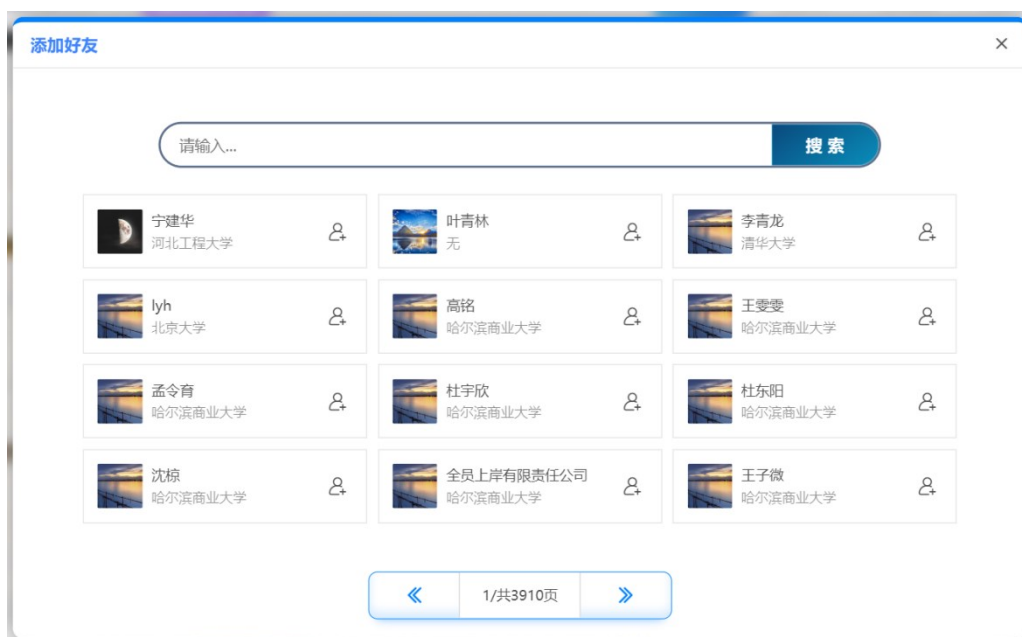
添加好友

×

请输入...

搜索

宁建华
河北工程大学

叶青林
无

李青龙
清华大学

lyh
北京大学

高铭
哈尔滨商业大学

王雯雯
哈尔滨商业大学

孟令育
哈尔滨商业大学

杜宇欣
哈尔滨商业大学

杜东阳
哈尔滨商业大学

沈椋
哈尔滨商业大学

全员上岸有限责任公司
哈尔滨商业大学

王子微
哈尔滨商业大学

«
1/共3910页
»